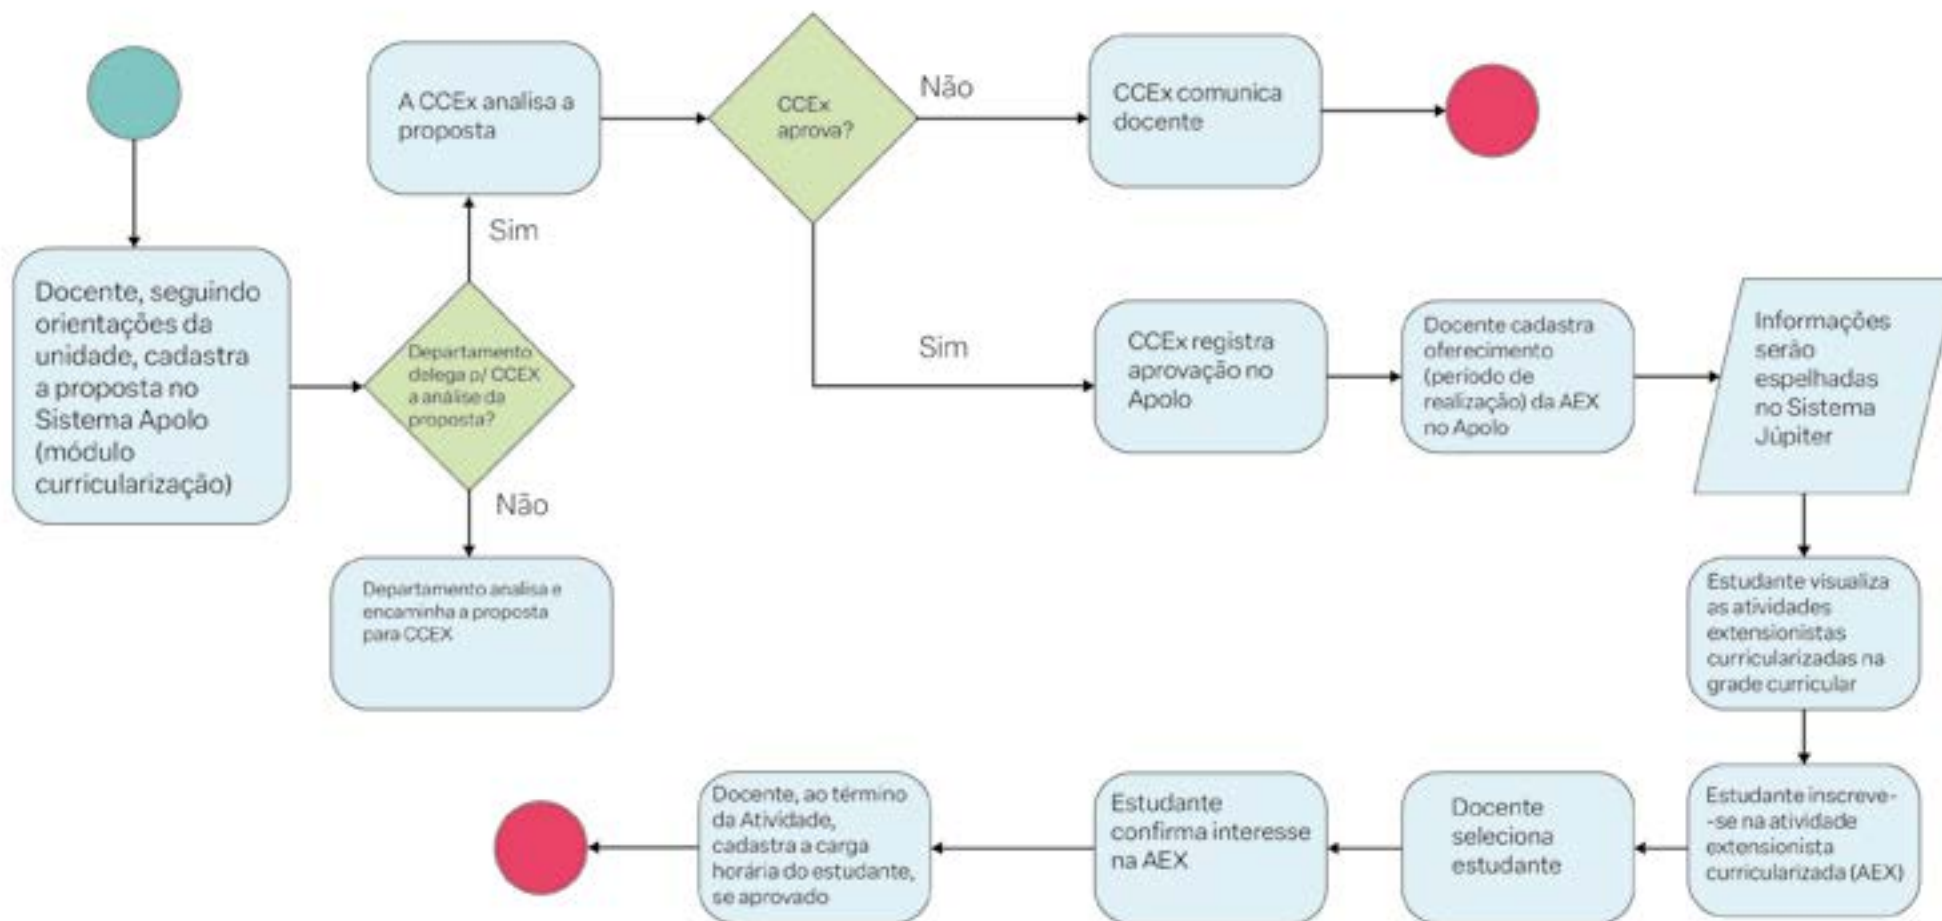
Docente, seguindo orientações da unidade, cadastra a proposta no Sistema Apolo (módulo curricularização)

Departamento delega p/ CCEX a análise da proposta?

Sim

A CCEx analisa a proposta

Não

Departamento analisa e encaminha a proposta para CCEX

CCEx aprova?

Não

CCEx comunica docente

Sim

CCEx registra aprovação no Apolo

Docente cadastra oferecimento (período de realização) da AEX no Apolo

Informações serão espelhadas no Sistema Júpiter

Estudante visualiza as atividades extensionistas curricularizadas na grade curricular

Estudante inscreve-se na atividade extensionista curricularizada (AEX)

Docente seleciona estudante

Estudante confirma interesse na AEX

Docente, ao término da Atividade, cadastra a carga horária do estudante, se aprovado